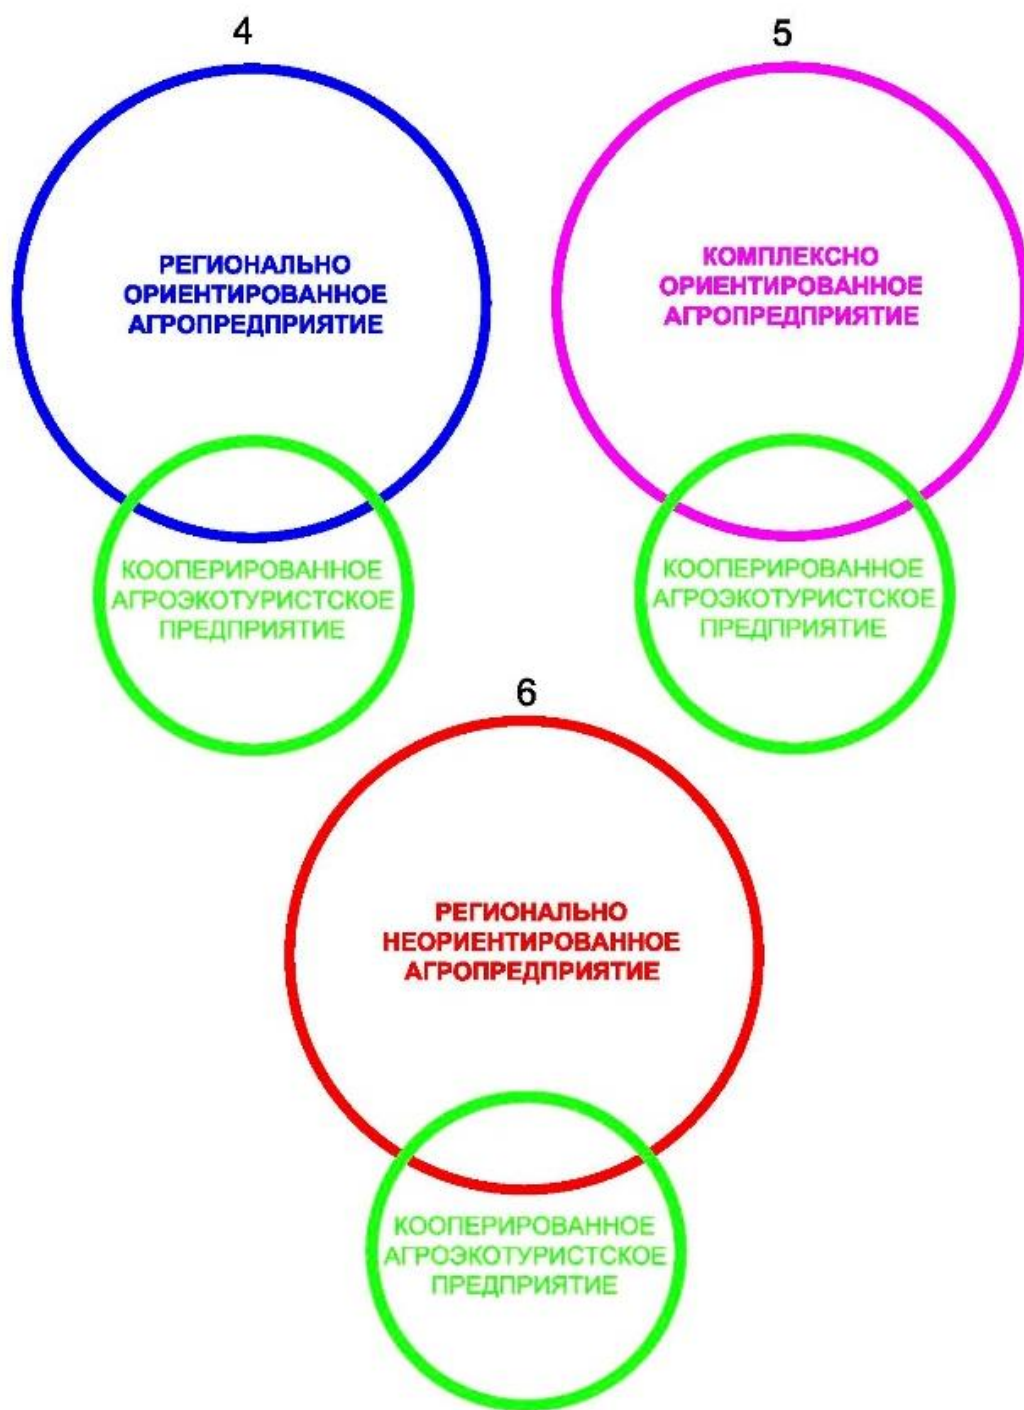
4

РЕГИОНАЛЬНО ОРИЕНТИРОВАННОЕ АГРОПРЕДПРИЯТИЕ

КООПЕРИРОВАННОЕ АГРОЭКОТУРИСТСКОЕ ПРЕДПРИЯТИЕ

5

КОМПЛЕКСНО ОРИЕНТИРОВАННОЕ АГРОПРЕДПРИЯТИЕ

КООПЕРИРОВАННОЕ АГРОЭКОТУРИСТСКОЕ ПРЕДПРИЯТИЕ

6

РЕГИОНАЛЬНО НЕОРИЕНТИРОВАННОЕ АГРОПРЕДПРИЯТИЕ

КООПЕРИРОВАННОЕ АГРОЭКОТУРИСТСКОЕ ПРЕДПРИЯТИЕ